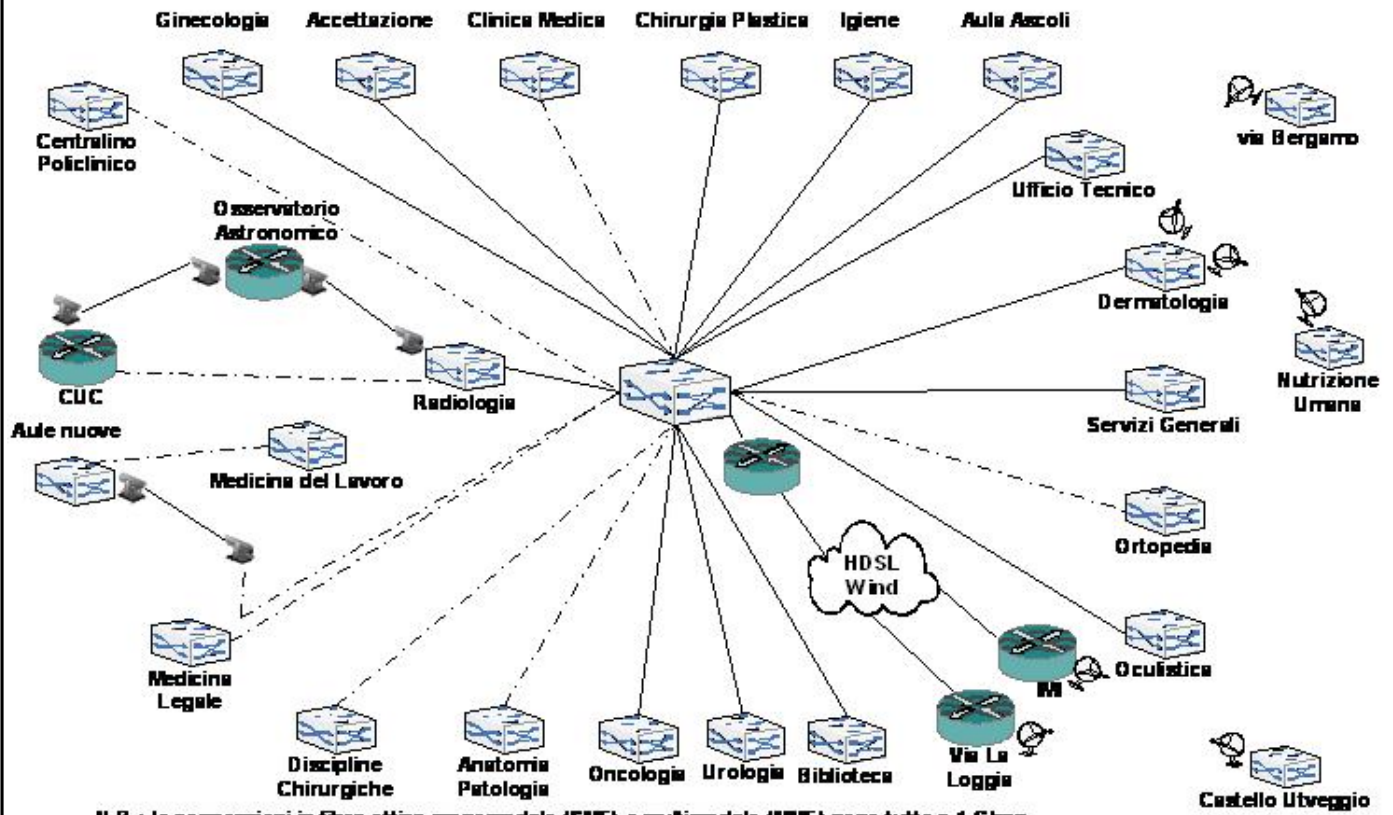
Ginecologia
Accettazione
Clinica Medica
Chirurgia Plastica
Igiene
Aule Ascoli

via Bergamo

Centralino Policlinico

Ufficio Tecnico

Osservatorio Astronomico

Dermatologia

Nutrizione Umana

CUC
Aule nuove

Radiologia

Servizi Generali

Medicina del Lavoro

HDSL Wind

Ortopedia

Medicina Legale

Oculistica

IMI

Via La Loggia

Discipline Chirurgiche
Anatomia Patologia
Oncologia
Urologia
Biblioteca

Castello Utveggio

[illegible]